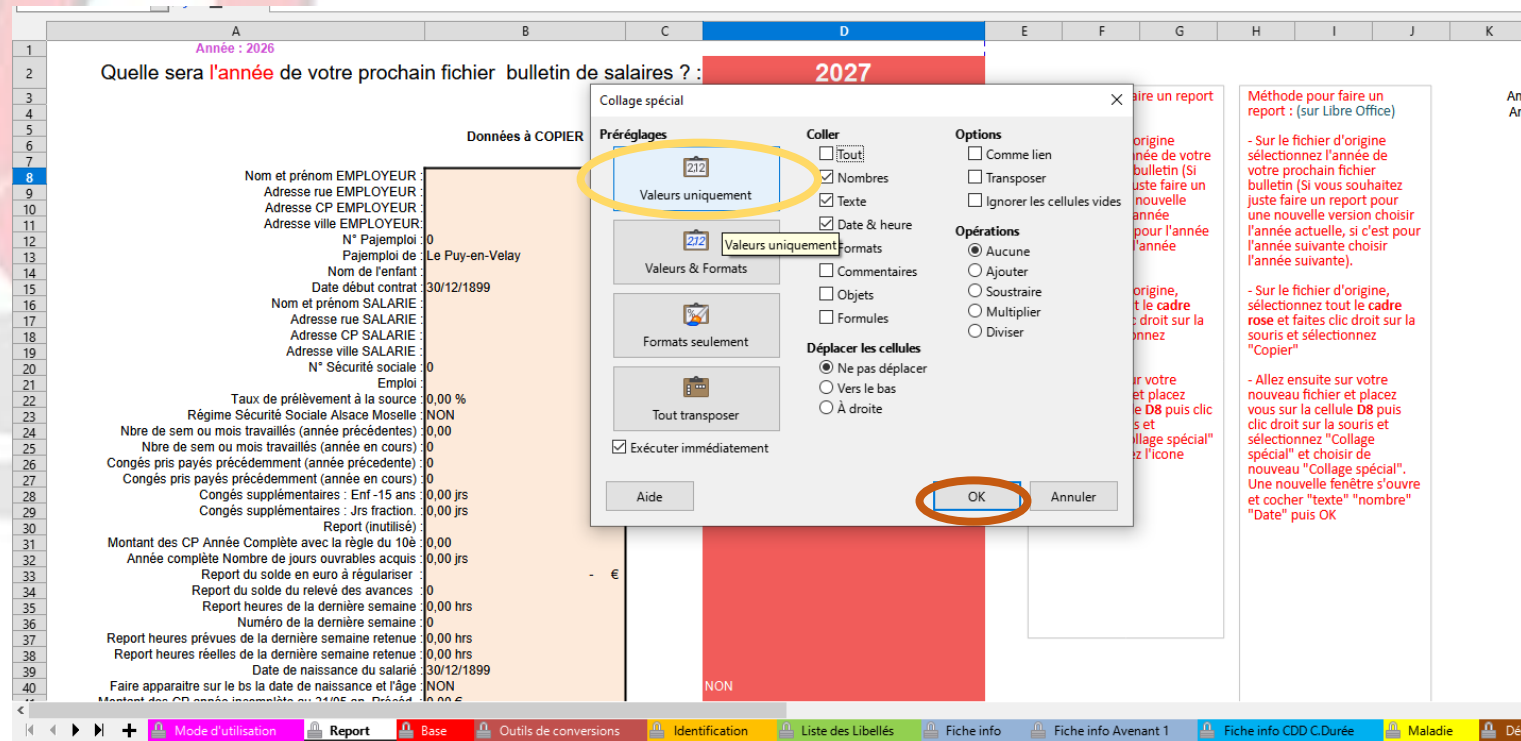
| | A | B | C | D | E | F | G | H | I | J | K |
|---|---|---|---|---|---|---|---|---|---|---|---|
| 1 | Année : 2026 | | | | | | | | | | |
| 2 | Quelle sera l'année de votre prochain fichier bulletin de salaires ? : | | | 2027 | | | | | | | |

Données à COPIER

Nom et prénom EMPLOYEUR :
Adresse rue EMPLOYEUR :
Adresse CP EMPLOYEUR :
Adresse ville EMPLOYEUR:
N° Pajemploi : 0
Pajemploi de : Le Puy-en-Velay
Nom de l'enfant :
Date début contrat : 30/12/1899
Nom et prénom SALARIE :
Adresse rue SALARIE :
Adresse CP SALARIE :
Adresse ville SALARIE :
N° Sécurité sociale : 0
Emploi :
Taux de prélèvement à la source : 0,00 %
Régime Sécurité Sociale Alsace Moselle : NON
Nbre de sem ou mois travaillés (année précédentes) : 0,00
Nbre de sem ou mois travaillés (année en cours) : 0
Congés pris payés précédemment (année précedente) : 0
Congés pris payés précédemment (année en cours) : 0
Congés supplémentaires : Enf -15 ans : 0,00 jrs
Congés supplémentaires : Jrs fraction. : 0,00 jrs
Report (inutilisé) :
Montant des CP Année Complète avec la règle du 10è : 0,00
Année complète Nombre de jours ouvrables acquis : 0,00 jrs
Report du solde en euro à régulariser : - €
Report du solde du relevé des avances : 0
Report heures de la dernière semaine : 0,00 hrs
Numéro de la dernière semaine : 0
Report heures prévues de la dernière semaine retenue : 0,00 hrs
Report heures réelles de la dernière semaine retenue : 0,00 hrs
Date de naissance du salarié : 30/12/1899
Faire apparaitre sur le bs la date de naissance et l'âge : NON
NON

Collage spécial
Préréglages
Valeurs uniquement
Valeurs & Formats
Valeurs uniquement
Formats seulement
Tout transposer
Exécuter immédiatement
Coller
Tout
Nombres
Texte
Date & heure
Formats
Commentaires
Objets
Formules
Déplacer les cellules
Ne pas déplacer
Vers le bas
À droite
Options
Comme lien
Transposer
Ignorer les cellules vides
Opérations
Aucune
Ajouter
Soustraire
Multiplier
Diviser
Aide
OK
Annuler

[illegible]aire un report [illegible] origine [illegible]née de votre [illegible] bulletin (Si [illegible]uste faire un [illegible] nouvelle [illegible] année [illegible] pour l'année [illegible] l'année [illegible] origine, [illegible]t le cadre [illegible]c droit sur la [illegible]onnez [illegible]ur votre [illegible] et placez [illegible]e D8 puis clic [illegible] et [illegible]llage spécial" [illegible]ez l'icone

Méthode pour faire un report : (sur Libre Office)

- Sur le fichier d'origine sélectionnez l'année de votre prochain fichier bulletin (Si vous souhaitez juste faire un report pour une nouvelle version choisir l'année actuelle, si c'est pour l'année suivante choisir l'année suivante).

- Sur le fichier d'origine, sélectionnez tout le cadre rose et faites clic droit sur la souris et sélectionnez "Copier"

- Allez ensuite sur votre nouveau fichier et placez vous sur la cellule D8 puis clic droit sur la souris et sélectionnez "Collage spécial" et choisir de nouveau "Collage spécial". Une nouvelle fenêtre s'ouvre et cocher "texte" "nombre" "Date" puis OK

Mode d'utilisation | Report | Base | Outils de conversions | Identification | Liste des Libellés | Fiche info | Fiche info Avenant 1 | Fiche info CDD C.Durée | Maladie | Dé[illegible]